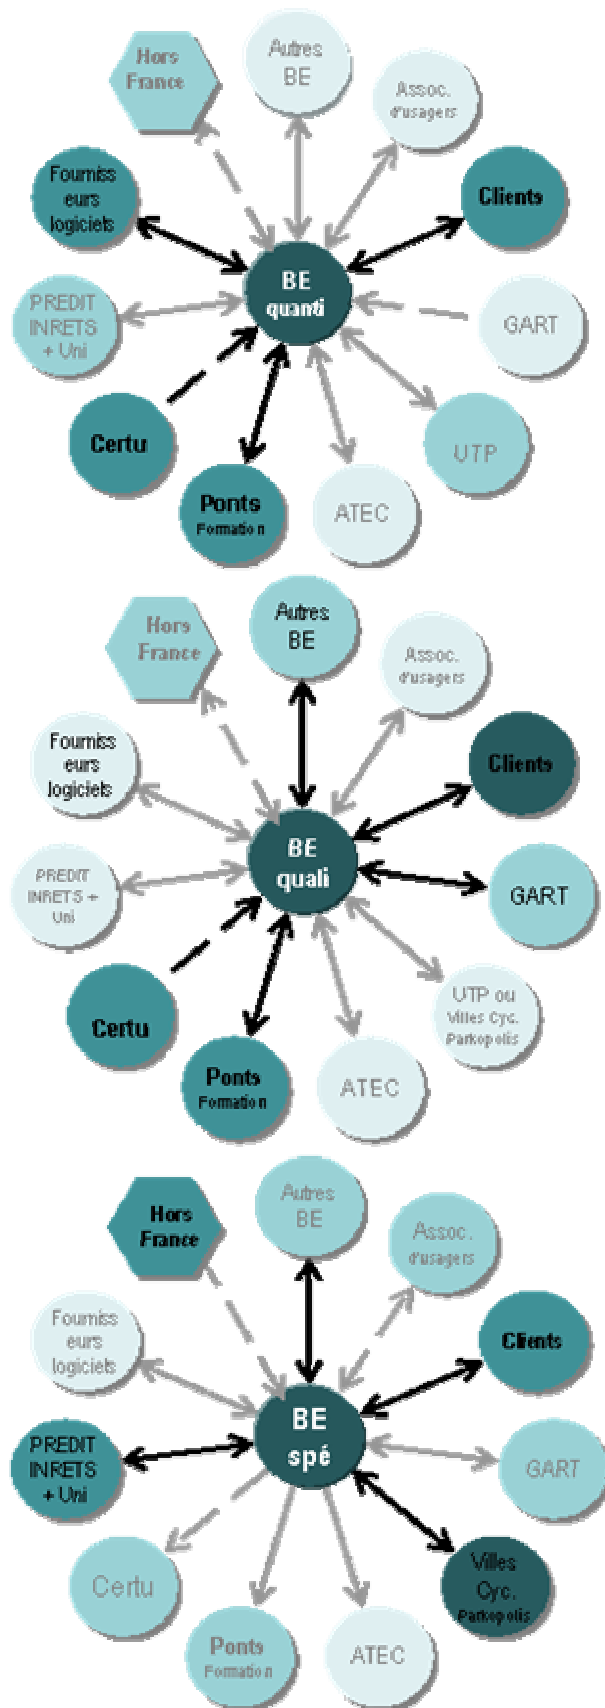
Hors France

Autres BE

Assoc. d'usagers

Fournisseurs logiciels

Clients

BE quanti

PREDIT INRETS + Uni

GART

Certu

UTP

Ponts Formation

ATEC

Hors France

Autres BE

Assoc. d'usagers

Fournisseurs logiciels

Clients

BE quali

PREDIT INRETS + Uni

GART

Certu

UTP ou Villes Cyc. Parkopolis

Ponts Formation

ATEC

Hors France

Autres BE

Assoc. d'usagers

Fournisseurs logiciels

Clients

BE spé

PREDIT INRETS + Uni

GART

Certu

Villes Cyc. Parkopolis

Ponts Formation

ATEC